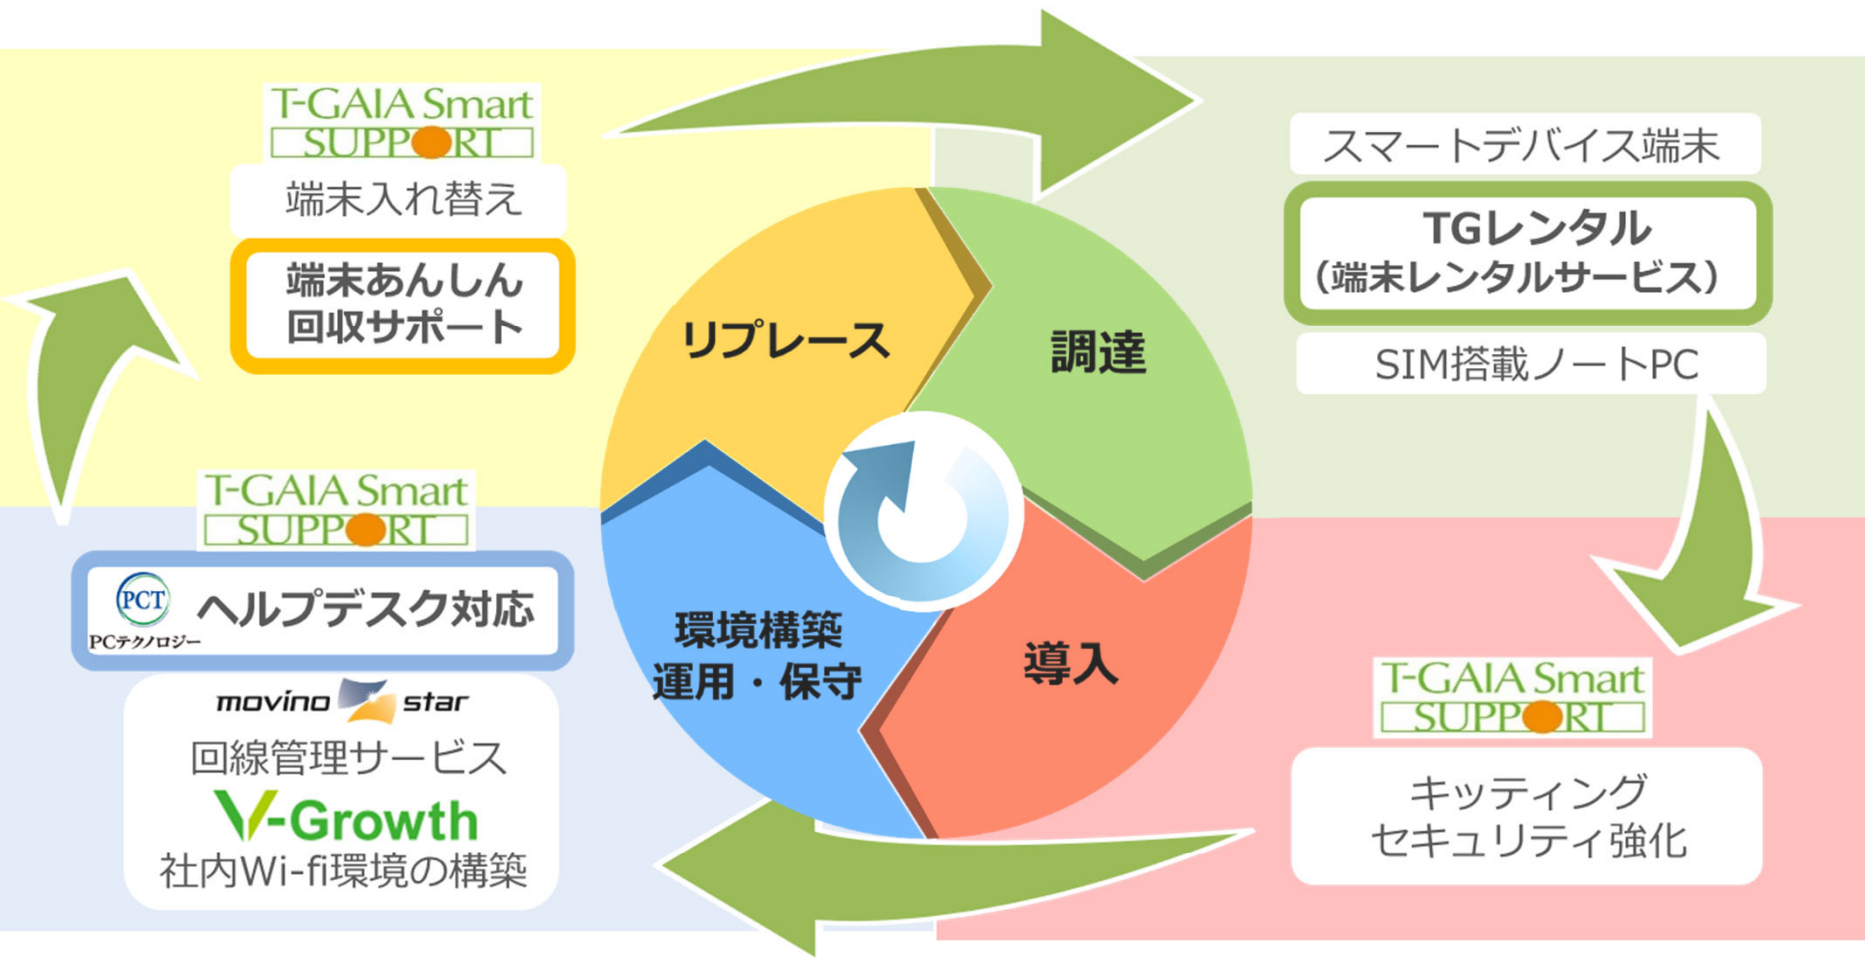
T-GAIA Smart SUPPORT

端末入れ替え

端末あんしん回収サポート

スマートデバイス端末

TGレンタル
(端末レンタルサービス)

SIM搭載ノートPC

リプレース

調達

環境構築
運用・保守

導入

T-GAIA Smart SUPPORT

PCT PCテクノロジー ヘルプデスク対応

movino star
回線管理サービス

V-Growth
社内Wi-fi環境の構築

T-GAIA Smart SUPPORT

キッティング
セキュリティ強化